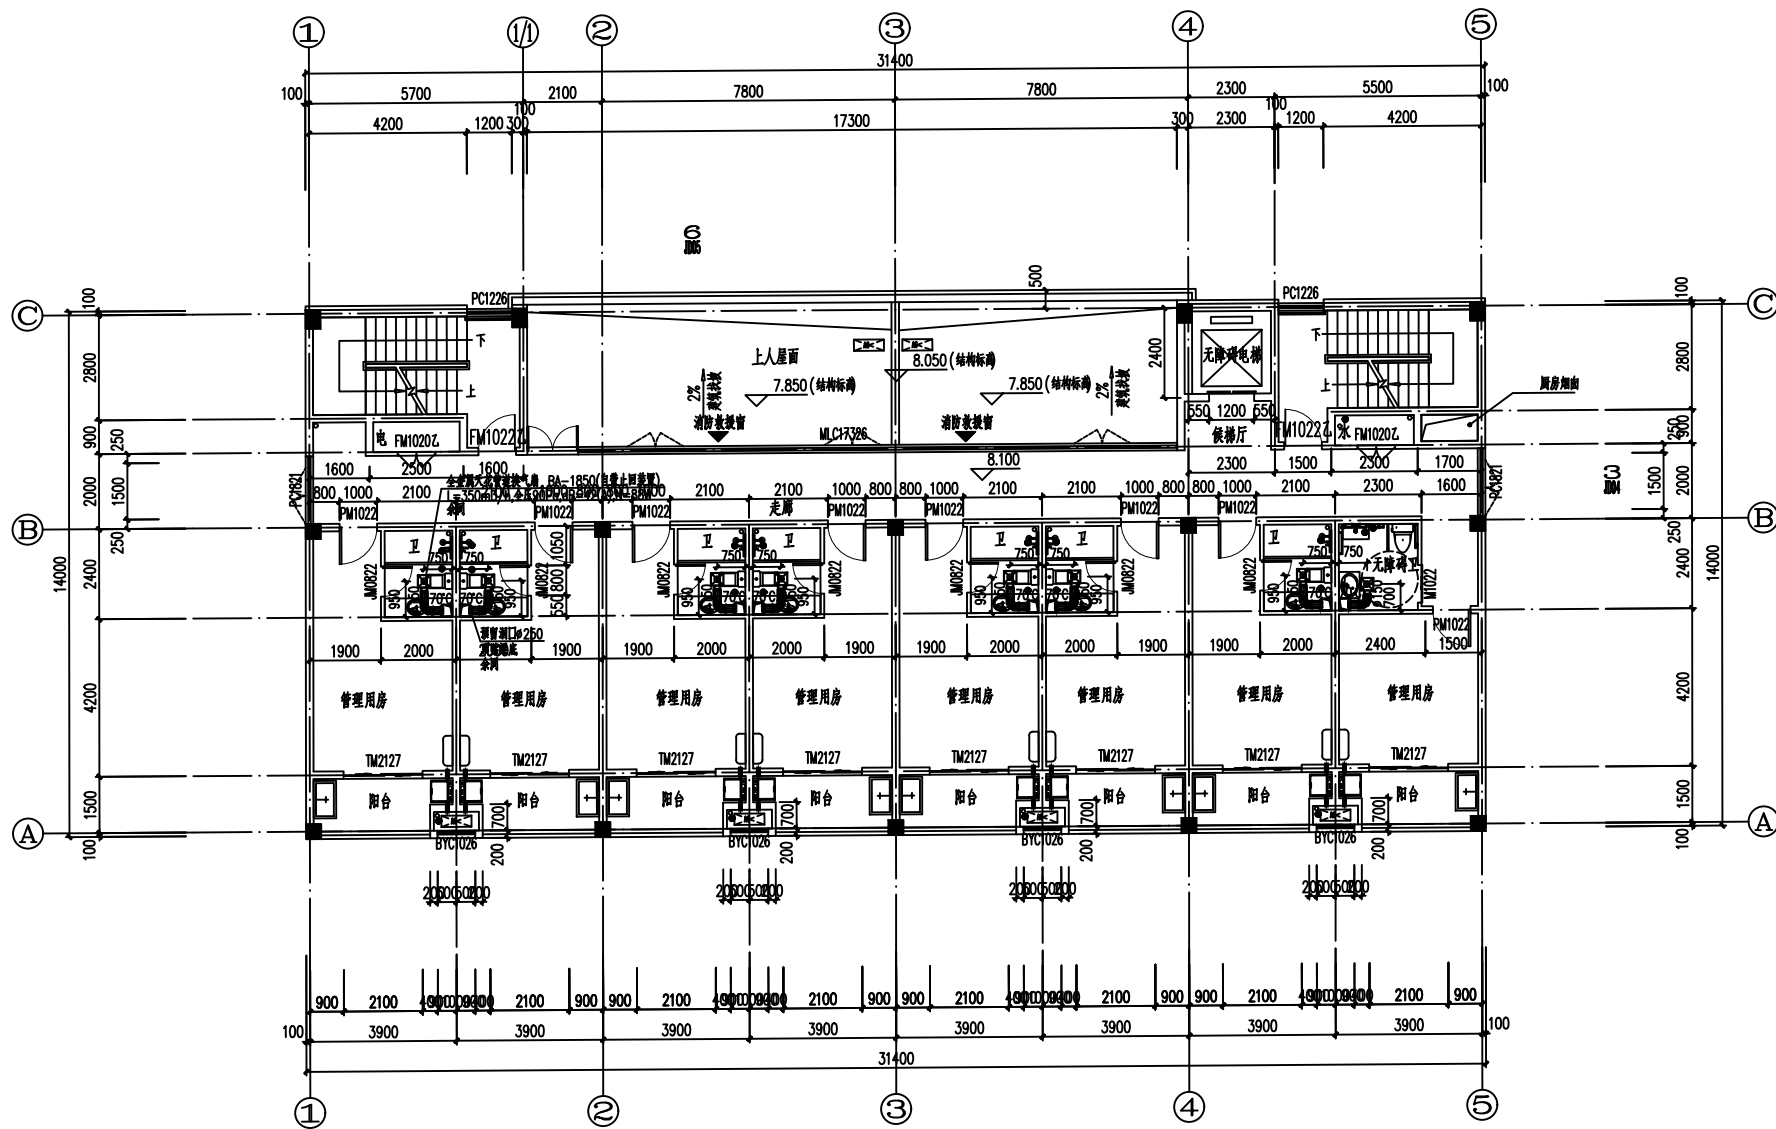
①
1/1
②
③
④
⑤
31400
100
5700
2100
7800
7800
2300
5500
100
100
100
4200
1200
300
17300
300
2300
1200
4200
6
J005
500
C
C
100
2800
900
250
2000
1500
B
B
250
14000
2400
4200
1500
A
A
100
PC1226
PC1226
下
上
上人屋面
8.050（结构标高）
7.850（结构标高）
7.850（结构标高）
2%
2%
2400
无障碍电梯
下
上
厨房烟囱
100
2800
900
250
1500
2000
250
2400
14000
4200
1500
100
消防救援窗
消防救援窗
MLC17326
电
FM1020乙
FM1022乙
650
1200
650
候梯厅
FM1022乙
水
FM1020乙
1600
2500
1600
8.100
2300
1500
2300
1700
3
J004
800
1000
2100
2100
1000
800
800
1000
2100
2100
1000
800
800
1000
2100
2300
1600
走廊
PM1022
PM1022
PM1022
PM1022
PM1022
PM1022
PM1022
卫
卫
卫
卫
卫
卫
卫
无障碍卫
750
750
750
750
750
750
750
750
JM0822
JM0822
JM0822
JM0822
JM0822
JM0822
JM0822
M1022
1050
800
550
950
950
700
950
950
700
950
950
700
950
700
PM1022
1900
2000
1900
1900
2000
2000
1900
1900
2000
2000
1900
1900
2000
2400
1500
管理用房
管理用房
管理用房
管理用房
管理用房
管理用房
管理用房
管理用房
TM2127
TM2127
TM2127
TM2127
TM2127
TM2127
TM2127
TM2127
阳台
阳台
阳台
阳台
阳台
阳台
阳台
阳台
700
700
700
700
BYC1026
BYC1026
BYC1026
BYC1026
200
200
200
200
900
2100
900
900
2100
900
900
2100
900
900
2100
900
100
3900
3900
3900
3900
3900
3900
3900
3900
100
31400
①
②
③
④
⑤